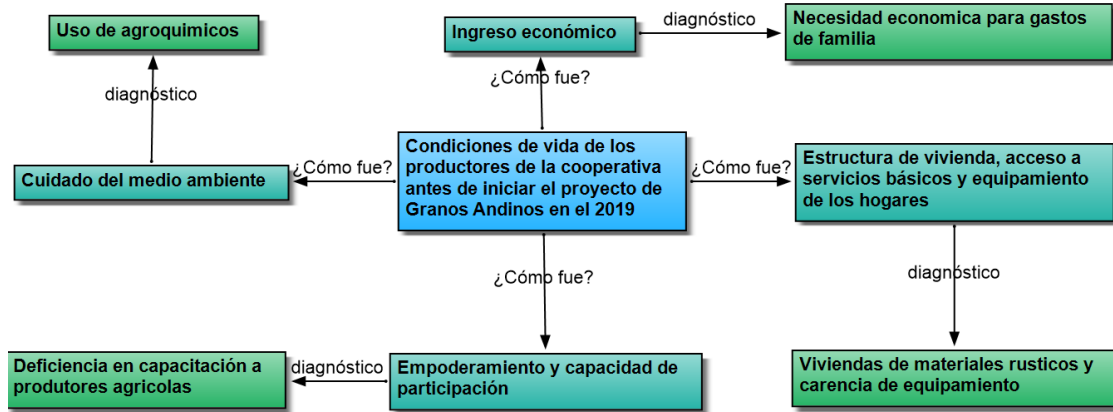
Uso de agroquimicos

diagnóstico

Cuidado del medio ambiente

¿Cómo fue?

Ingreso económico

diagnóstico

Necesidad economica para gastos de familia

¿Cómo fue?

Condiciones de vida de los productores de la cooperativa antes de iniciar el proyecto de Granos Andinos en el 2019

¿Cómo fue?

Estructura de vivienda, acceso a servicios básicos y equipamiento de los hogares

diagnóstico

Viviendas de materiales rusticos y carencia de equipamiento

¿Cómo fue?

Empoderamiento y capacidad de participación

diagnóstico

Deficiencia en capacitación a produtores agricolas